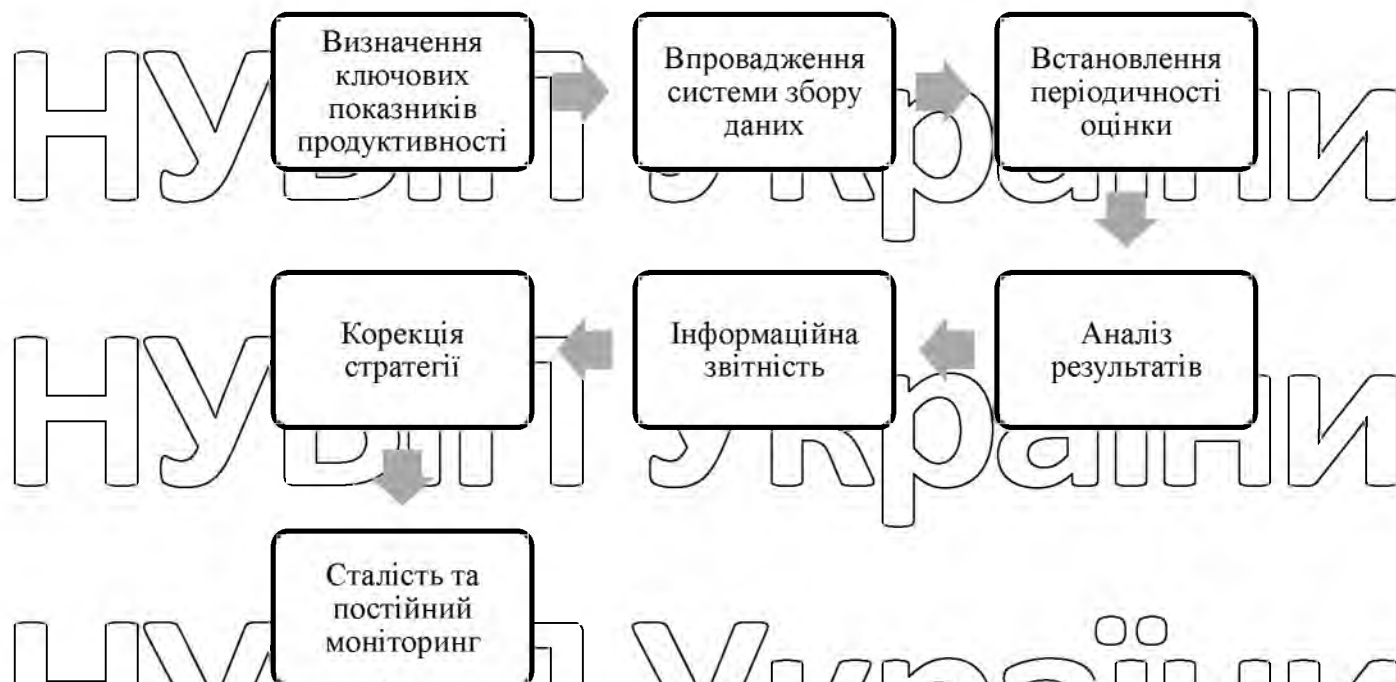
Визначення ключових показників продуктивності

Впровадження системи збору даних

Встановлення періодичності оцінки

Аналіз результатів

Інформаційна звітність

Корекція стратегії

Сталість та постійний моніторинг

НУБіП України
НУБіП України
НУБіП України